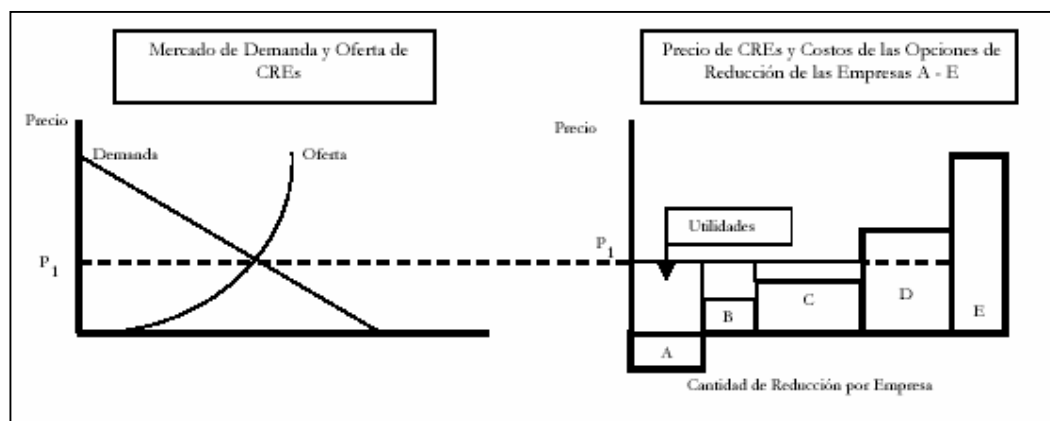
Mercado de Demanda y Oferta de CREs

Precio

Demanda

Oferta

$P_1$

Precio de CREs y Costos de las Opciones de Reducción de las Empresas A - E

Precio

Utilidades

$P_1$

A

B

C

D

E

Cantidad de Reducción por Empresa